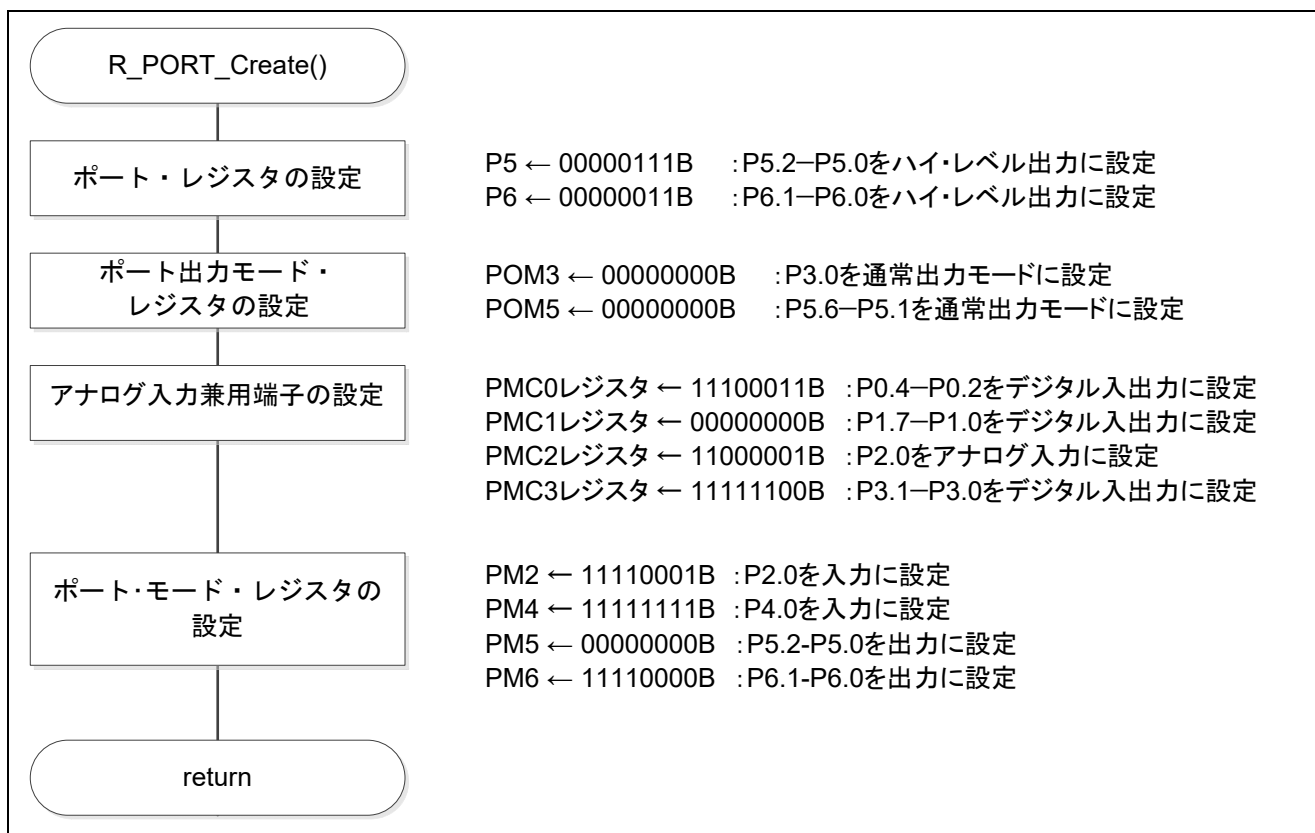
R_PORT_Create()

ポート・レジスタの設定

P5 ← 00000111B :P5.2−P5.0をハイ･レベル出力に設定
P6 ← 00000011B :P6.1−P6.0をハイ･レベル出力に設定

ポート出力モード・レジスタの設定

POM3 ← 00000000B :P3.0を通常出力モードに設定
POM5 ← 00000000B :P5.6−P5.1を通常出力モードに設定

アナログ入力兼用端子の設定

PMC0レジスタ ← 11100011B :P0.4−P0.2をデジタル入出力に設定
PMC1レジスタ ← 00000000B :P1.7−P1.0をデジタル入出力に設定
PMC2レジスタ ← 11000001B :P2.0をアナログ入力に設定
PMC3レジスタ ← 11111100B :P3.1−P3.0をデジタル入出力に設定

ポート･モード・レジスタの設定

PM2 ← 11110001B :P2.0を入力に設定
PM4 ← 11111111B :P4.0を入力に設定
PM5 ← 00000000B :P5.2-P5.0を出力に設定
PM6 ← 11110000B :P6.1-P6.0を出力に設定

return